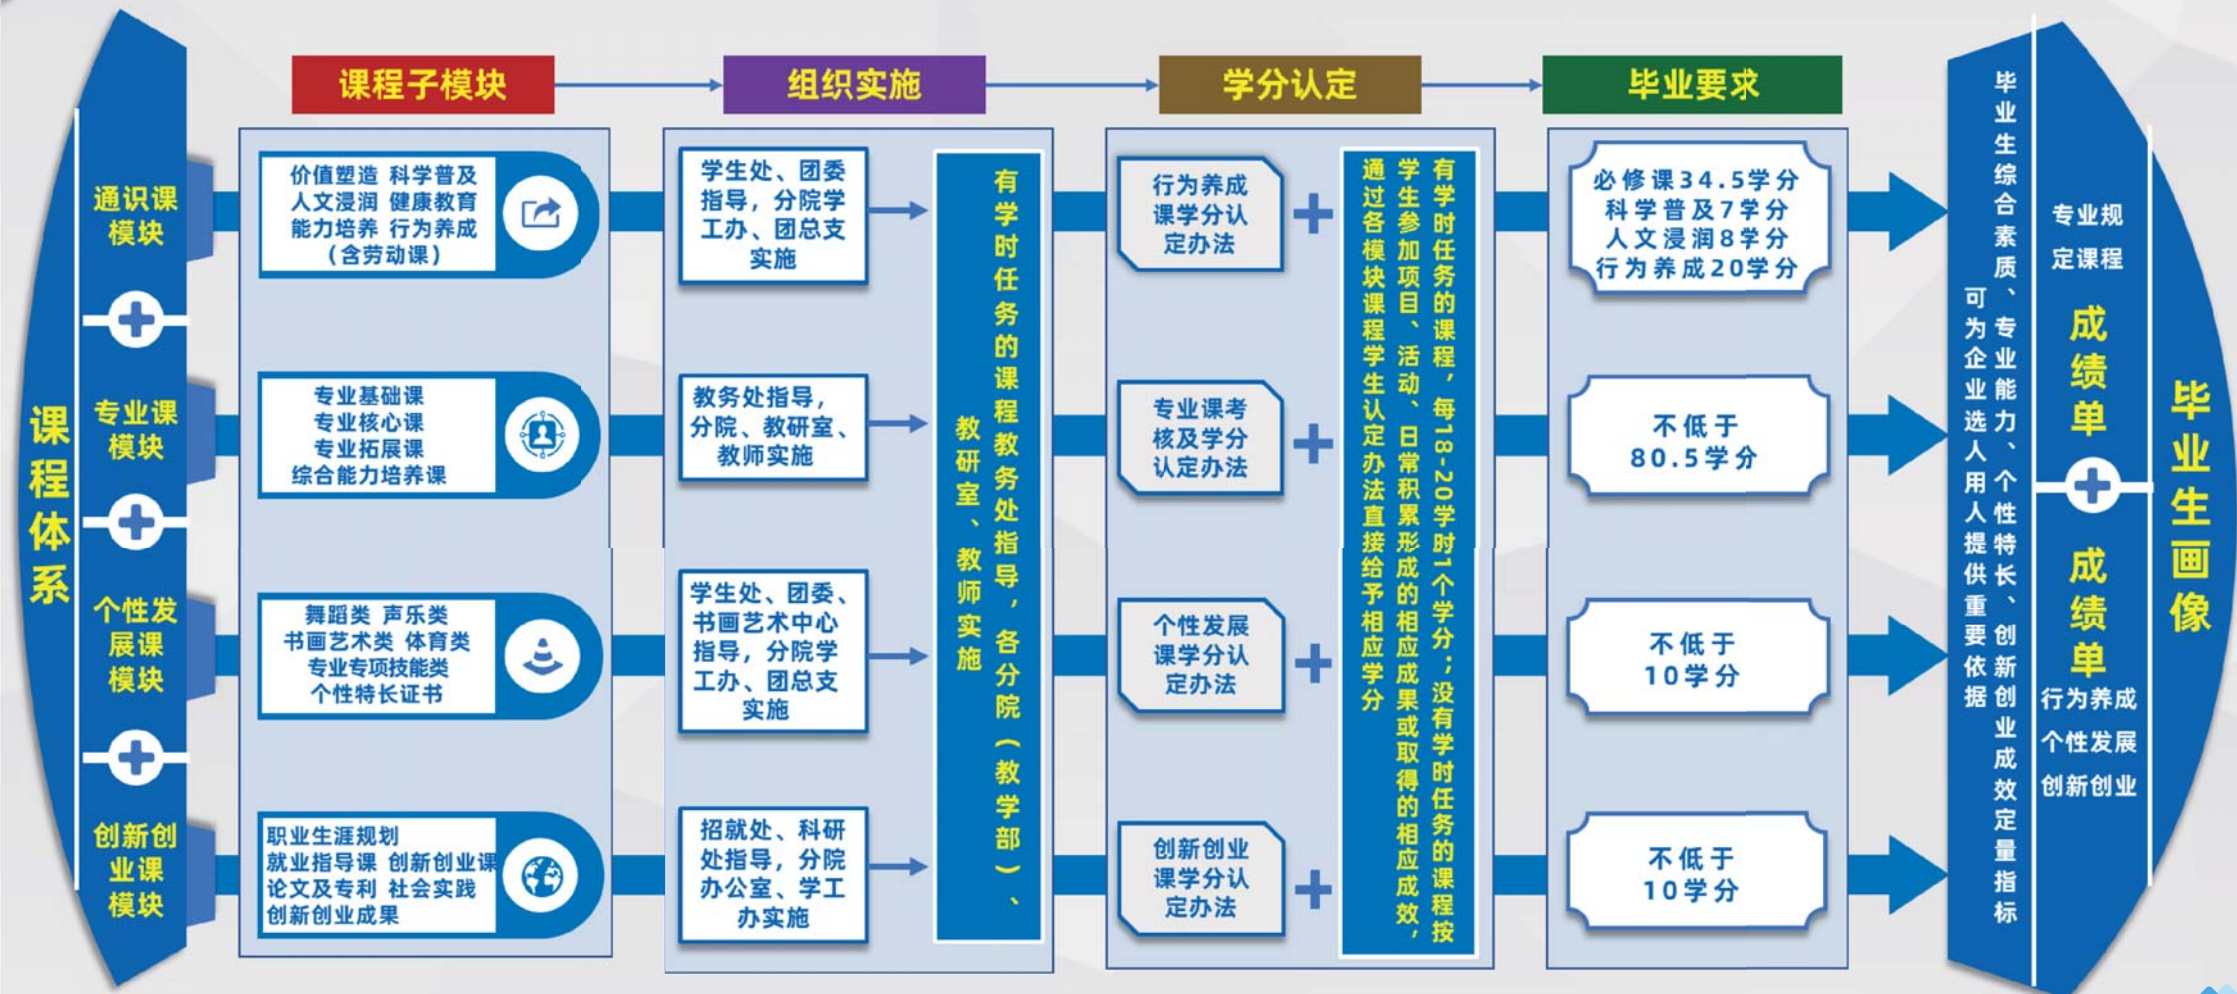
课程体系

课程子模块

组织实施

学分认定

毕业要求

通识课模块

价值塑造 科学普及 人文浸润 健康教育 能力培养 行为养成（含劳动课）

学生处、团委指导，分院学工办、团总支实施

行为养成课学分认定办法

必修课34.5学分 科学普及7学分 人文浸润8学分 行为养成20学分

专业课模块

专业基础课 专业核心课 专业拓展课 综合能力培养课

教务处指导，分院、教研室、教师实施

专业课考核及学分认定办法

不低于80.5学分

个性发展课模块

舞蹈类 声乐类 书画艺术类 体育类 专业专项技能类 个性特长证书

学生处、团委、书画艺术中心指导，分院学工办、团总支实施

个性发展课学分认定办法

不低于10学分

创新创业课模块

职业生涯规划 就业指导课 创新创业课 论文及专利 社会实践 创新创业成果

招就处、科研处指导，分院办公室、学工办实施

创新创业课学分认定办法

不低于10学分

有学时任务的课程教务处指导，各分院（教学部）、教研室、教师实施

有学时任务的课程，每18-20学时1个学分；没有学时任务的课程按学生参加项目、活动、日常积累形成的相应成果或取得的相应成效，通过各模块课程学生认定办法直接给予相应学分

毕业生综合素质、专业能力、个性特长、创新创业成效定量指标可为企业选人用人提供重要依据

专业规定课程

成绩单

成绩单

行为养成

个性发展

创新创业

毕业生画像